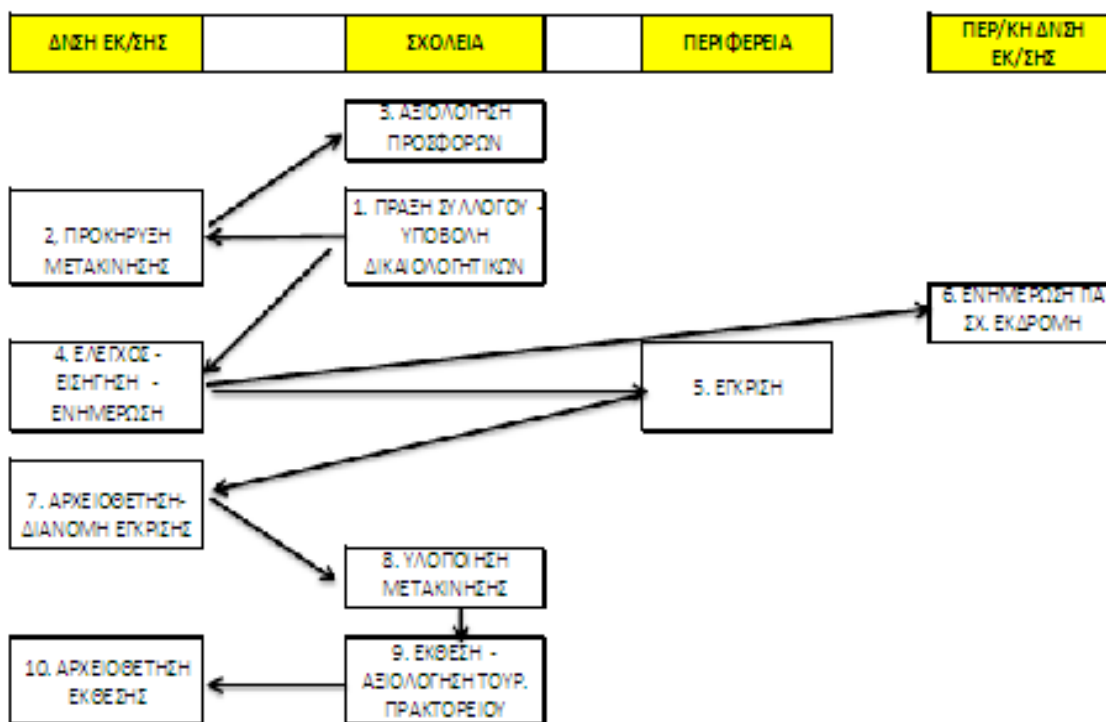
ΔΝΣΗ ΕΚ/ΣΗΣ

ΣΧΟΛΕΙΑ

ΠΕΡΙΦΕΡΕΙΑ

ΠΕΡ/ΚΗ ΔΝΣΗ ΕΚ/ΣΗΣ

3. ΑΞΙΟΛΟΓΗΣΗ ΠΡΟΣΦΟΡΩΝ

1. ΠΡΑΞΗ ΣΥΛΛΟΓΟΥ - ΥΠΟΒΟΛΗ ΔΙΚΑΙΟΛΟΓΗΤΙΚΩΝ

2. ΠΡΟΚΗΡΥΞΗ ΜΕΤΑΚΙΝΗΣΗΣ

6. ΕΝΗΜΕΡΩΣΗ ΠΑ ΣΧ. ΕΚΔΡΟΜΗ

4. ΕΛΕΓΧΟΣ - ΕΙΣΗΓΗΣΗ - ΕΝΗΜΕΡΩΣΗ

5. ΕΓΚΡΙΣΗ

7. ΑΡΧΕΙΟΘΕΤΗΣΗ-ΔΙΑΝΟΜΗ ΕΓΚΡΙΣΗΣ

8. ΥΛΟΠΟΙΗΣΗ ΜΕΤΑΚΙΝΗΣΗΣ

10. ΑΡΧΕΙΟΘΕΤΗΣΗ ΕΚΘΕΣΗΣ

9. ΕΚΘΕΣΗ - ΑΞΙΟΛΟΓΗΣΗ ΤΟΥΡ. ΠΡΑΚΤΟΡΕΙΟΥ